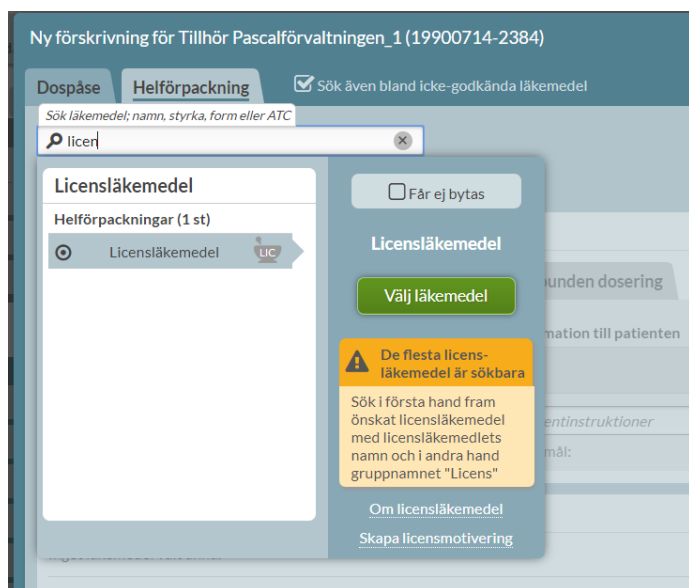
Ny förskrivning för Tillhör Pascalförvaltningen_1 (19900714-2384)

Dospåse

Helförpackning

Sök även bland icke-godkända läkemedel

Sök läkemedel; namn, styrka, form eller ATC

licen

Licensläkemedel

Helförpackningar (1 st)

Licensläkemedel

LIC

Får ej bytas

Licensläkemedel

Välj läkemedel

De flesta licensläkemedel är sökbara

Sök i första hand fram önskat licensläkemedel med licensläkemedlets namn och i andra hand gruppnamnet "Licens"

Om licensläkemedel

Skapa licensmotivering

bunden dosering

mation till patienten

entinstruktioner

mål: